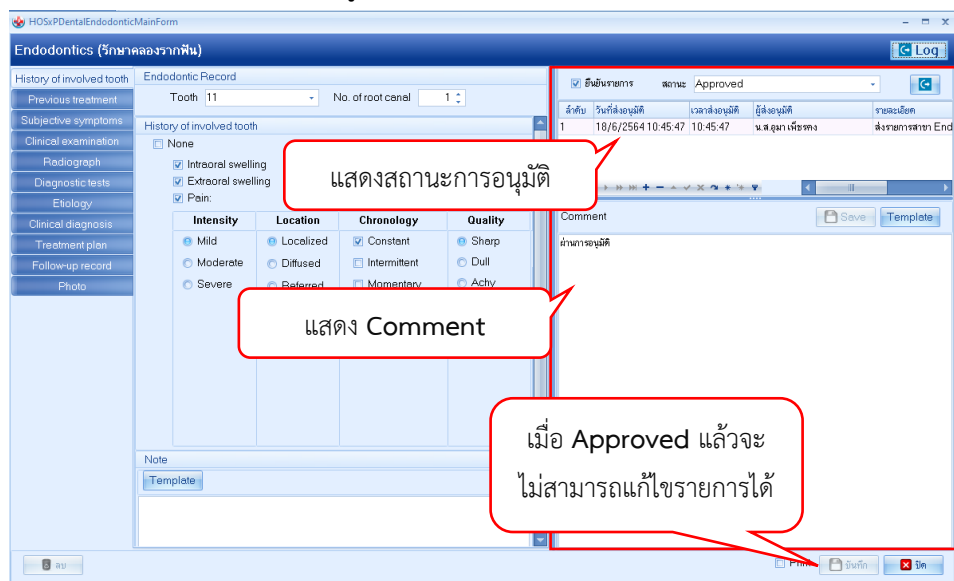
HOSxPDentalEndodonticMainForm

Endodontics (รักษาคลองรากฟัน)

Log

History of involved tooth
Previous treatment
Subjective symptoms
Clinical examination
Radiograph
Diagnostic tests
Etiology
Clinical diagnosis
Treatment plan
Follow-up record
Photo

Endodontic Record

Tooth 11

No. of root canal 1

History of involved tooth

None

Intraoral swelling

Extraoral swelling

Pain:

| Intensity | Location | Chronology | Quality |
|---|---|---|---|
| Mild | Localized | Constant | Sharp |
| Moderate | Diffused | Intermittent | Dull |
| Severe | Referred | Momentary | Achy |

Note

Template

ยืนยันรายการ สถานะ Approved

| ลำดับ | วันที่ส่งอนุมัติ | เวลาส่งอนุมัติ | ผู้ส่งอนุมัติ | รายละเอียด |
|---|---|---|---|---|
| 1 | 18/6/2564 10:45:47 | 10:45:47 | น.ส.อุมา เพ็ชรคง | ส่งรายการสาขา End |

แสดงสถานะการอนุมัติ

Comment

Save

Template

ผ่านการอนุมัติ

แสดง Comment

เมื่อ Approved แล้วจะไม่สามารถแก้ไขรายการได้

ลบ

Print

บันทึก

ปิด